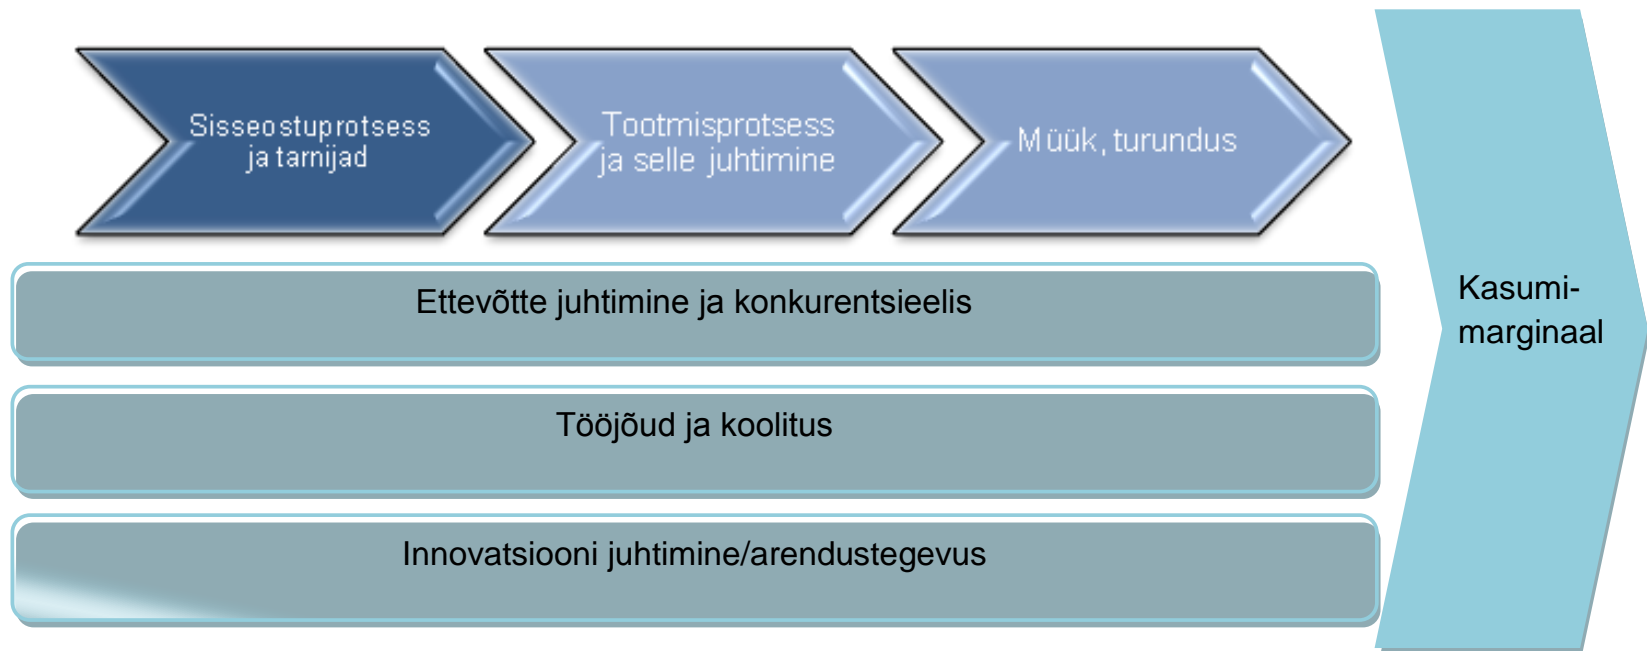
Sisseostuprotsess ja tarnijad

Tootmisprotsess ja selle juhtimine

Müük, turundus

Ettevõtte juhtimine ja konkurentsieelis

Tööjõud ja koolitus

Innovatsiooni juhtimine/arendustegevus

Kasumi-marginaal